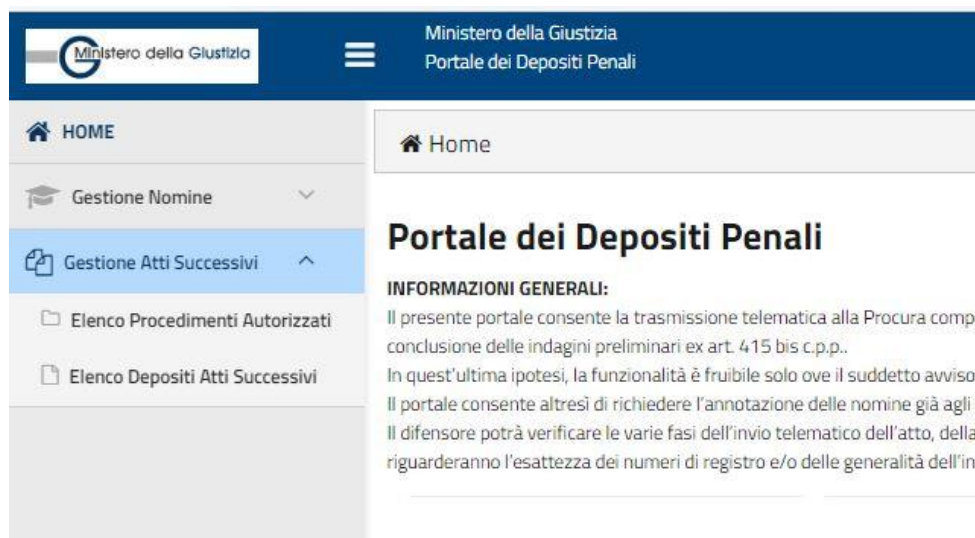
Ministero della Giustizia

Ministero della Giustizia
Portale dei Depositi Penali

HOME

Gestione Nomine

Gestione Atti Successivi

Elenco Procedimenti Autorizzati

Elenco Depositi Atti Successivi

Home

Portale dei Depositi Penali

INFORMAZIONI GENERALI:
Il presente portale consente la trasmissione telematica alla Procura comp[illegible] conclusione delle indagini preliminari ex art. 415 bis c.p.p..
In quest'ultima ipotesi, la funzionalità è fruibile solo ove il suddetto avviso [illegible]
Il portale consente altresì di richiedere l'annotazione delle nomine già agli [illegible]
Il difensore potrà verificare le varie fasi dell'invio telematico dell'atto, della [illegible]
riguarderanno l'esattezza dei numeri di registro e/o delle generalità dell'in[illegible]